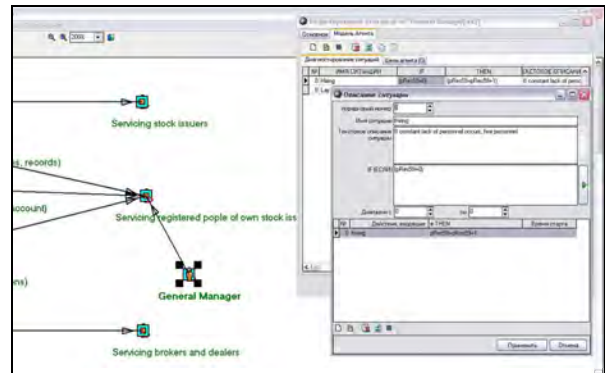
200

Servicing stock issuers

s, records)

account)

Servicing registered pople of own stock iss

ns)

General Manager

Servicing brokers and dealers

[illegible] General Manager) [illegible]

Основные Модель Агента

Диаграмма ситуаций Цели агента

| № | ИМЯ СИТУАЦИИ | IF | THEN | ТЕКСТОВОЕ ОПИСАНИЕ |
|---|---|---|---|---|
| 0 | Hiring | (pRec00<0) | (pRec00=pRec00+1) | If constant lack of perso |
| 1 | Lay | | | |

Описание ситуации

Номер (ID) номер 0

Имя ситуации Hiring

Текстовое описание ситуации If constant lack of personnel occurs, hire personnel

IF (ЕСЛИ) (pRec00<0)

Диапазон с 0 по 0

| № | Действие, изменение | THEN | Время старта |
|---|---|---|---|
| 0 | Hiring | pRec00=pRec00+1 | |

Применить Отмена